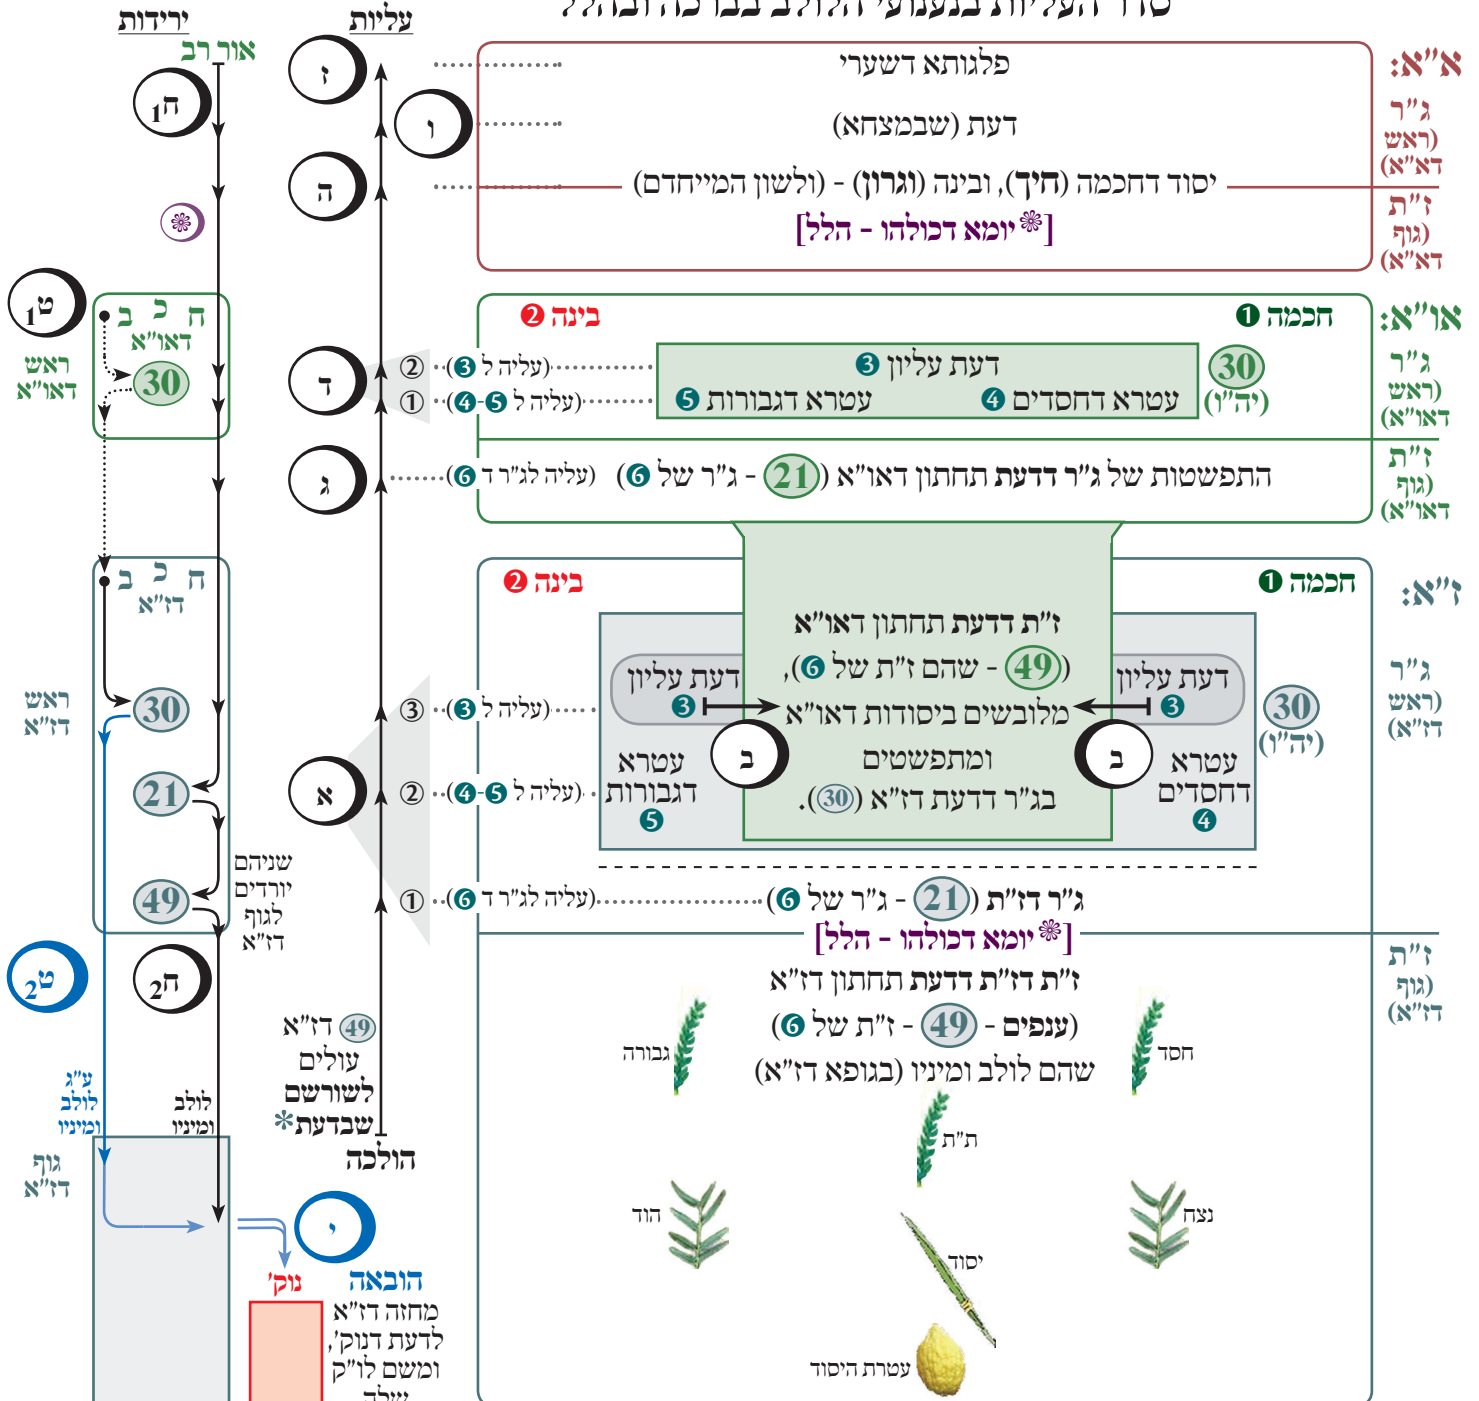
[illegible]

עליות
ירידות
אור רב

א"א:
ג"ר (ראש דא"א)
ז"ת (גוף דא"א)

פלגותא דשערי
דעת (שבמצחא)
יסוד דחכמה (חיך), ובינה (וגרון) - (ולשון המייחדם)
[❀יומא דכולהו - הלל]

ז
ו
ה
ח1
ט1
ראש דאו"א

או"א:
ג"ר (ראש דאו"א)
ז"ת (גוף דאו"א)

חכמה 1
בינה 2
30 (יה"ו)
דעת עליון 3
עטרא דחסדים 4
עטרא דגבורות 5
ח כ ב דאו"א
30
ד
② (עליה ל 3)
① (עליה ל 5-4)
ג
(עליה לג"ר ד 6)
התפשטות של ג"ר דדעת תחתון דאו"א (21 - ג"ר של 6)

ז"א:
ג"ר (ראש דז"א)
ז"ת (גוף דז"א)

חכמה 1
בינה 2
ח כ ב דז"א
ראש דז"א
30
21
49
שניהם יורדים לגוף דז"א
30 (יה"ו)
דעת עליון 3
דעת עליון 3
ז"ת דדעת תחתון דאו"א
(49 - שהם ז"ת של 6),
מלובשים ביסודות דאו"א
ומתפשטים
בג"ר דדעת דז"א (30).
ב
ב
עטרא דחסדים 4
עטרא דגבורות 5
③ (עליה ל 3)
② (עליה ל 5-4)
① (עליה לג"ר ד 6)
א
ג"ר דז"ת (21 - ג"ר של 6)
[❀יומא דכולהו - הלל]
ז"ת דז"ת דדעת תחתון דז"א
(ענפים - 49 - ז"ת של 6)
שהם לולב ומיניו (בגופא דז"א)

ח2
ט2
ע"ג לולב ומיניו
לולב ומיניו
גוף דז"א
49 דז"א עולים לשורשם שבדעת*
הולכה
י
הובאה
נוק'
מחזה דז"א לדעת דנוק', ומשם לו"ק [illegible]

גבורה
חסד
ת"ת
הוד
נצח
יסוד
עטרת היסוד